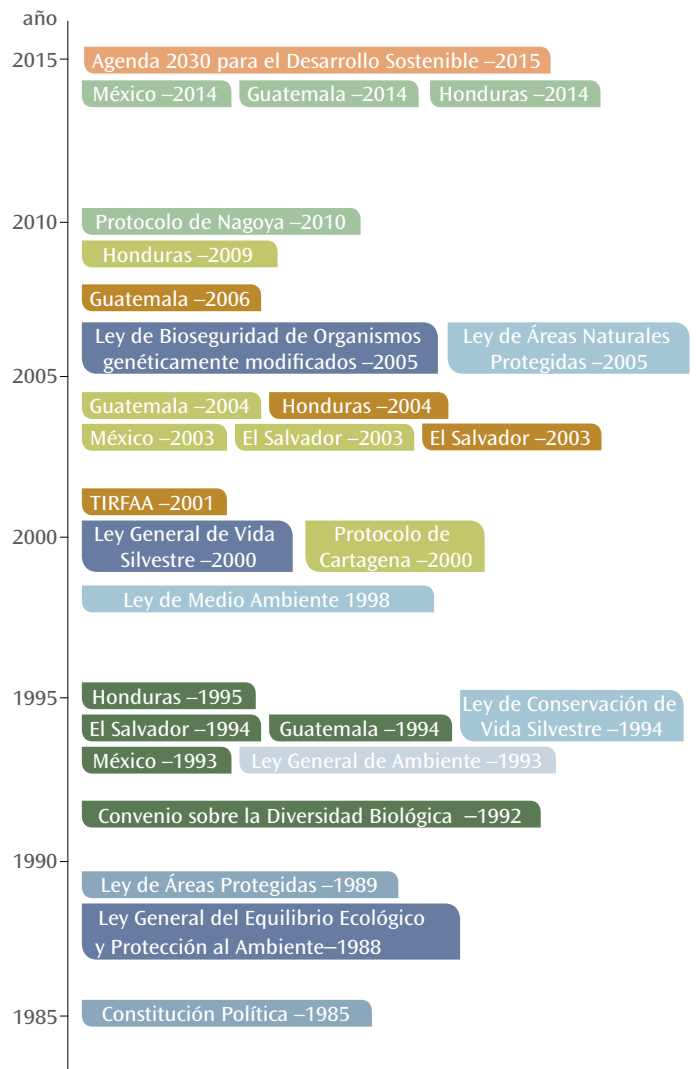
año

2015

Agenda 2030 para el Desarrollo Sostenible –2015

México –2014 Guatemala –2014 Honduras –2014

2010

Protocolo de Nagoya –2010

Honduras –2009

Guatemala –2006

Ley de Bioseguridad de Organismos genéticamente modificados –2005

Ley de Áreas Naturales Protegidas –2005

2005

Guatemala –2004 Honduras –2004

México –2003 El Salvador –2003 El Salvador –2003

TIRFAA –2001

2000

Ley General de Vida Silvestre –2000

Protocolo de Cartagena –2000

Ley de Medio Ambiente 1998

1995

Honduras –1995

Ley de Conservación de Vida Silvestre –1994

El Salvador –1994 Guatemala –1994

México –1993 Ley General de Ambiente –1993

Convenio sobre la Diversidad Biológica –1992

1990

Ley de Áreas Protegidas –1989

Ley General del Equilibrio Ecológico y Protección al Ambiente–1988

1985

Constitución Política –1985